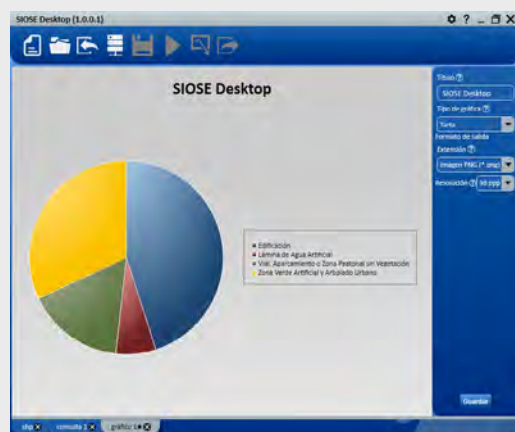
SIOSE Desktop (1.0.0.1)

SIOSE Desktop

Edificación
Lámina de Agua Artificial
Vial, Aparcamiento o Zona Peatonal sin Vegetación
Zona Verde Artificial y Arbolado Urbano

Título ?
SIOSE Desktop
Tipo de gráfica ?
Tarta
Formato de salida
Extensión ?
Imagen PNG (*.png)
Resolución ? 96 ppp

Guardar

shp ✕ consulta 1 ✕ gráfico 1 ✕